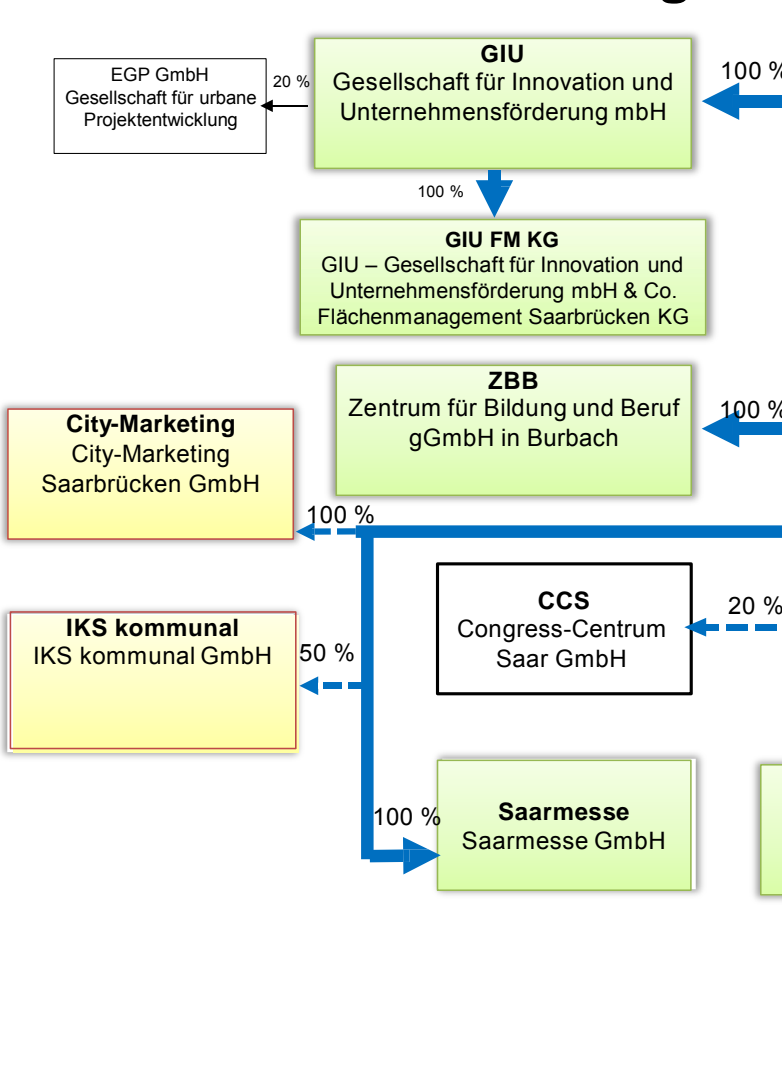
EGP GmbH
Gesellschaft für urbane Projektentwicklung

20 %

GIU
Gesellschaft für Innovation und Unternehmensförderung mbH

100 %

100 %

GIU FM KG
GIU – Gesellschaft für Innovation und Unternehmensförderung mbH & Co. Flächenmanagement Saarbrücken KG

ZBB
Zentrum für Bildung und Beruf gGmbH in Burbach

100 %

City-Marketing
City-Marketing Saarbrücken GmbH

100 %

CCS
Congress-Centrum Saar GmbH

20 %

IKS kommunal
IKS kommunal GmbH

50 %

100 %

Saarmesse
Saarmesse GmbH